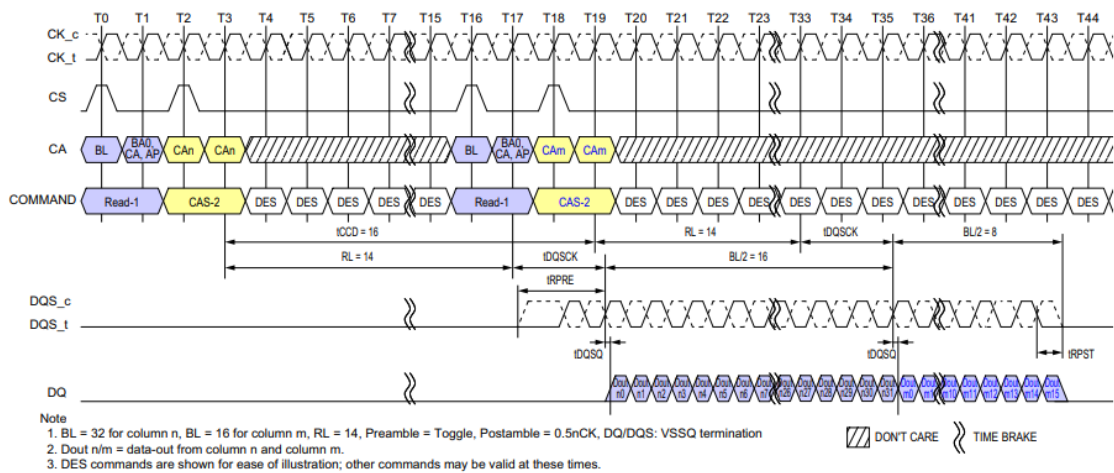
T0 T1 T2 T3 T4 T5 T6 T7 T15 T16 T17 T18 T19 T20 T21 T22 T23 T33 T34 T35 T36 T41 T42 T43 T44

CK_c
CK_t

CS

CA
BL
BA0, CA, AP
CAn
CAn
BL
BA0, CA, AP
CAm
CAm

COMMAND
Read-1
CAS-2
DES DES DES DES DES
Read-1
CAS-2
DES DES DES DES DES DES DES DES DES DES DES DES

tCCD = 16
RL = 14
tDQSCK
BL/2 = 8
RL = 14
tDQSCK
BL/2 = 16
tRPRE

DQS_c
DQS_t

tDQSQ
tDQSQ
tRPST

DQ
Dout n0 Dout n1 Dout n2 Dout n3 Dout n4 Dout n5 Dout n6 Dout n7 Dout n25 Dout n26 Dout n27 Dout n28 Dout n29 Dout n30 Dout n31 Dout m0 Dout m1 Dout m10 Dout m11 Dout m12 Dout m13 Dout m14 Dout m15

Note
1. BL = 32 for column n, BL = 16 for column m, RL = 14, Preamble = Toggle, Postamble = 0.5nCK, DQ/DQS: VSSQ termination
2. Dout n/m = data-out from column n and column m.
3. DES commands are shown for ease of illustration; other commands may be valid at these times.

DON'T CARE
TIME BRAKE